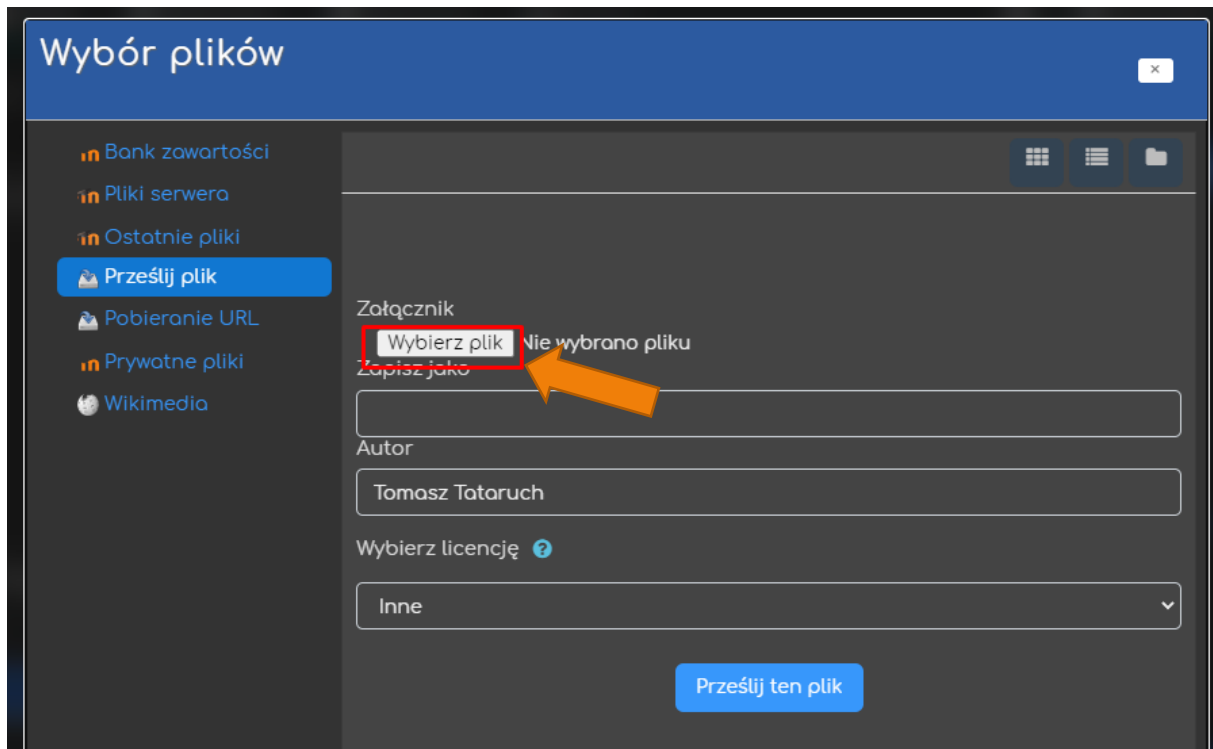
Wybór plików

×

Bank zawartości
Pliki serwera
Ostatnie pliki
Prześlij plik
Pobieranie URL
Prywatne pliki
Wikimedia

Załącznik
Wybierz plik Nie wybrano pliku
Zapisz jako

Autor
Tomasz Tataruch

Wybierz licencję

Inne

Prześlij ten plik